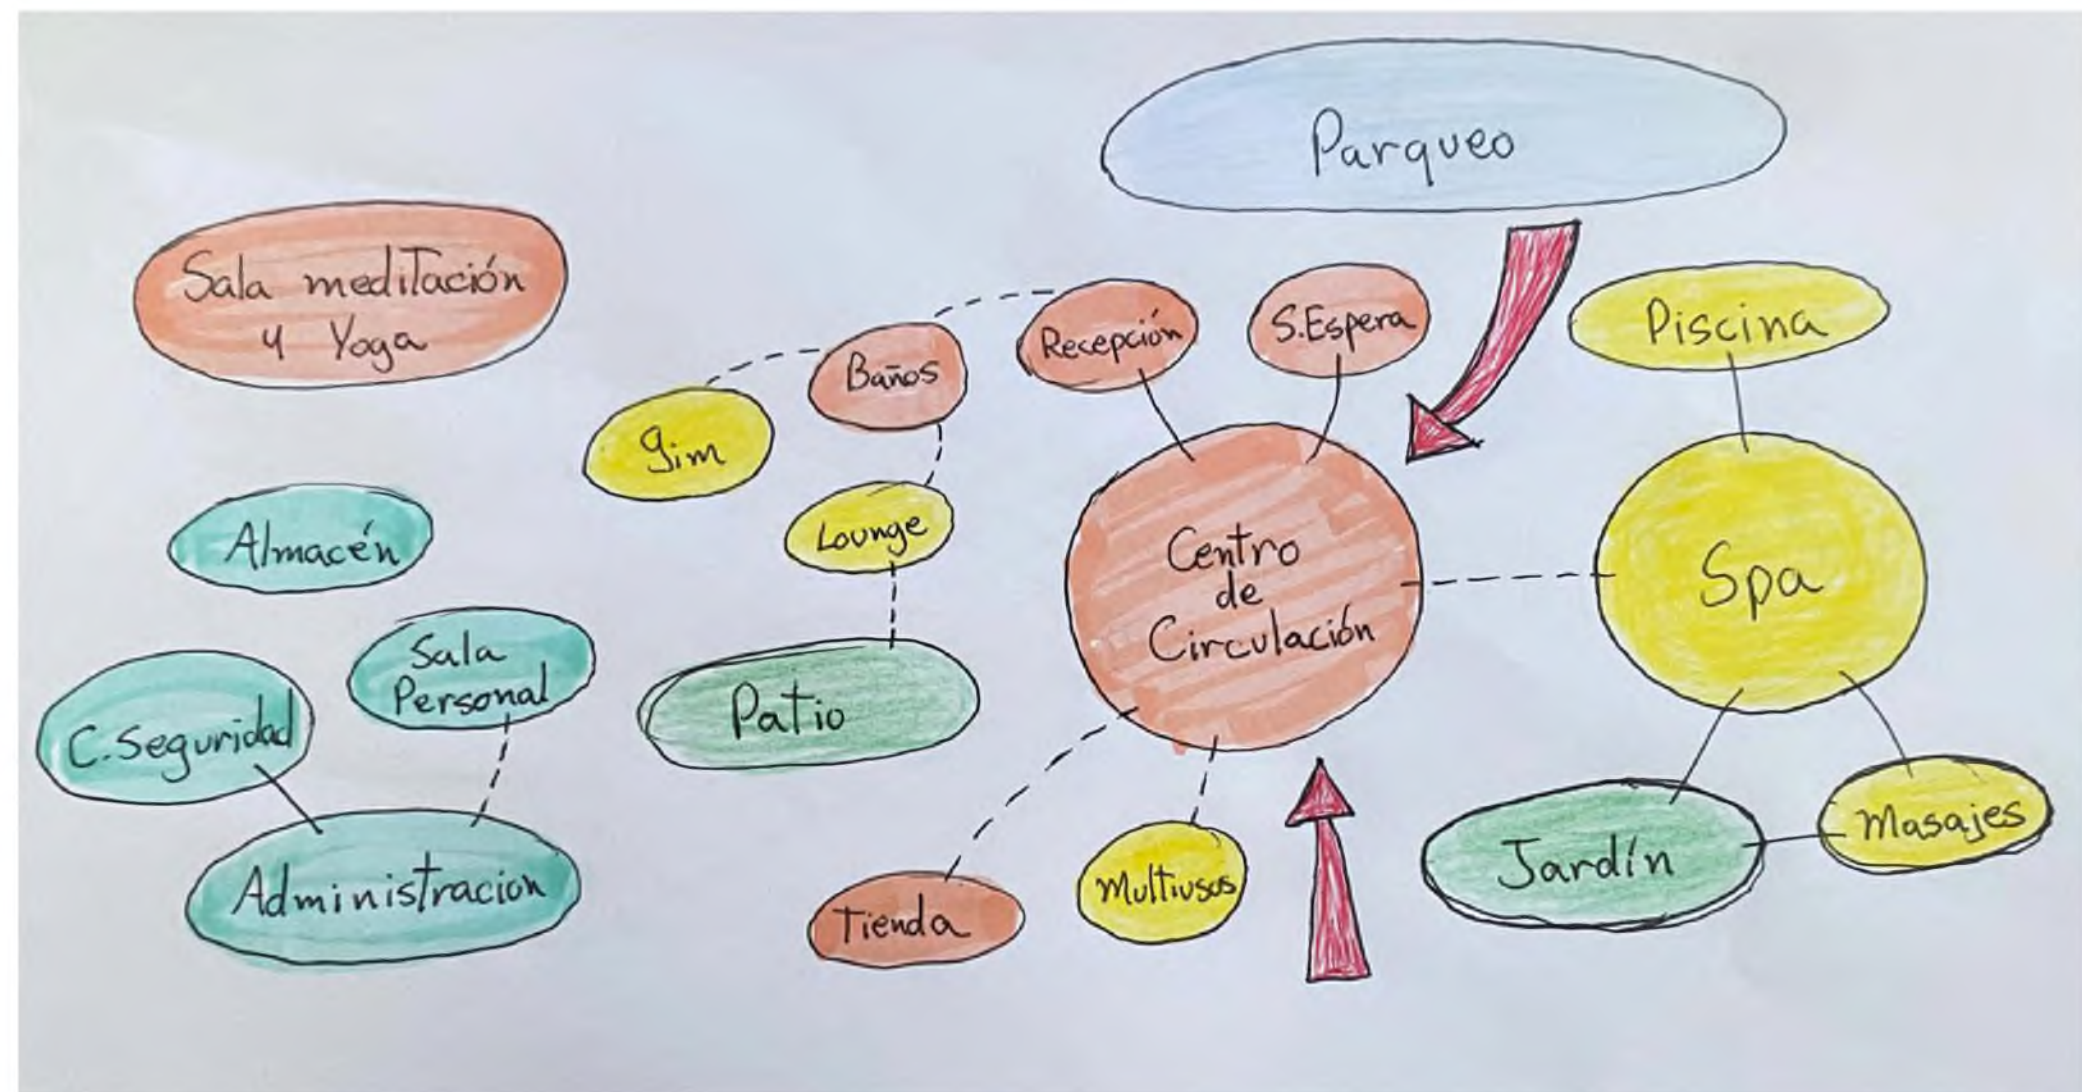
Parqueo

Sala meditación y Yoga

Recepción

S.Espera

Piscina

Baños

gim

Lounge

Centro de Circulación

Spa

Almacén

Sala Personal

C.Seguridad

Patio

Masajes

Jardín

Administracion

Multiusos

Tienda